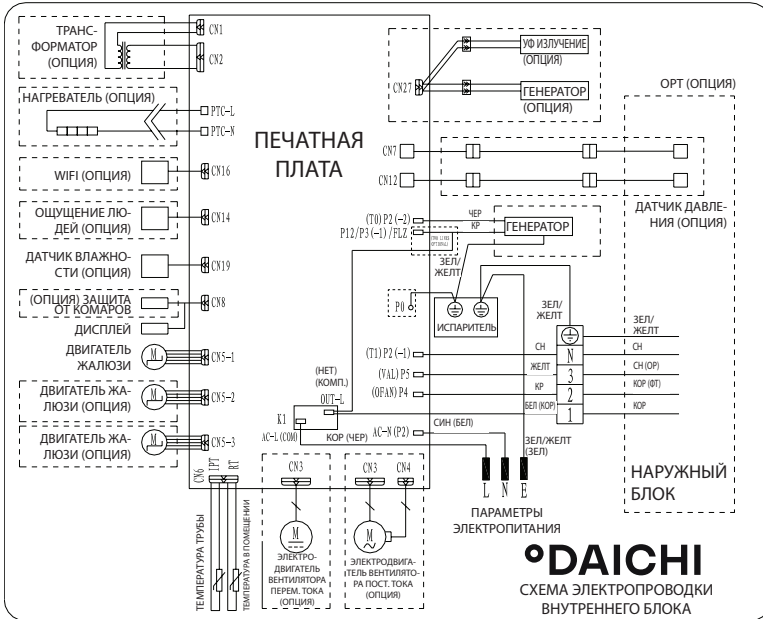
ТРАНС-ФОРМАТОР (ОПЦИЯ)
CN1
CN2
НАГРЕВАТЕЛЬ (ОПЦИЯ)
PTC-L
PTC-N
WIFI (ОПЦИЯ)
CN16
ОЩУЩЕНИЕ ЛЮДЕЙ (ОПЦИЯ)
CN14
ДАТЧИК ВЛАЖНОСТИ (ОПЦИЯ)
CN19
(ОПЦИЯ) ЗАЩИТА ОТ КОМАРОВ
CN8
ДИСПЛЕЙ
ДВИГАТЕЛЬ ЖАЛЮЗИ
CN5-1
ДВИГАТЕЛЬ ЖАЛЮЗИ (ОПЦИЯ)
CN5-2
ДВИГАТЕЛЬ ЖАЛЮЗИ (ОПЦИЯ)
CN5-3
ПЕЧАТНАЯ ПЛАТА
CN27
УФ ИЗЛУЧЕНИЕ (ОПЦИЯ)
ГЕНЕРАТОР (ОПЦИЯ)
ОРТ (ОПЦИЯ)
CN7
CN12
ДАТЧИК ДАВЛЕНИЯ (ОПЦИЯ)
(T0) P2 (-2)
P12/P3 (-1) /FLZ
ЧЕР
КР
ГЕНЕРАТОР
ЗЕЛ/ЖЕЛТ
P0
ИСПАРИТЕЛЬ
ЗЕЛ/ЖЕЛТ
ЗЕЛ/ЖЕЛТ
(T1) P2 (-1)
(VAL) P5
(OFAN) P4
(НЕТ) (КОМП.)
OUT-L
K1
AC-L (COM)
КОР (ЧЕР)
AC-N (P2)
СН
ЖЕЛТ
КР
БЕЛ (КОР)
N
3
2
1
СН
СН (ОР)
КОР (ФТ)
КОР
СИН (БЕЛ)
ЗЕЛ/ЖЕЛТ (ЗЕЛ)
НАРУЖНЫЙ БЛОК
CN6
1PT
RT
ТЕМПЕРАТУРА ТРУБЫ
ТЕМПЕРАТУРА В ПОМЕЩЕНИИ
CN3
ЭЛЕКТРО-ДВИГАТЕЛЬ ВЕНТИЛЯТОРА ПЕРЕМ. ТОКА (ОПЦИЯ)
CN3
CN4
ЭЛЕКТРОДВИГАТЕЛЬ ВЕНТИЛЯТОРА ПОСТ. ТОКА (ОПЦИЯ)
L
N
E
ПАРАМЕТРЫ ЭЛЕКТРОПИТАНИЯ
DAICHI
СХЕМА ЭЛЕКТРОПРОВОДКИ ВНУТРЕННЕГО БЛОКА